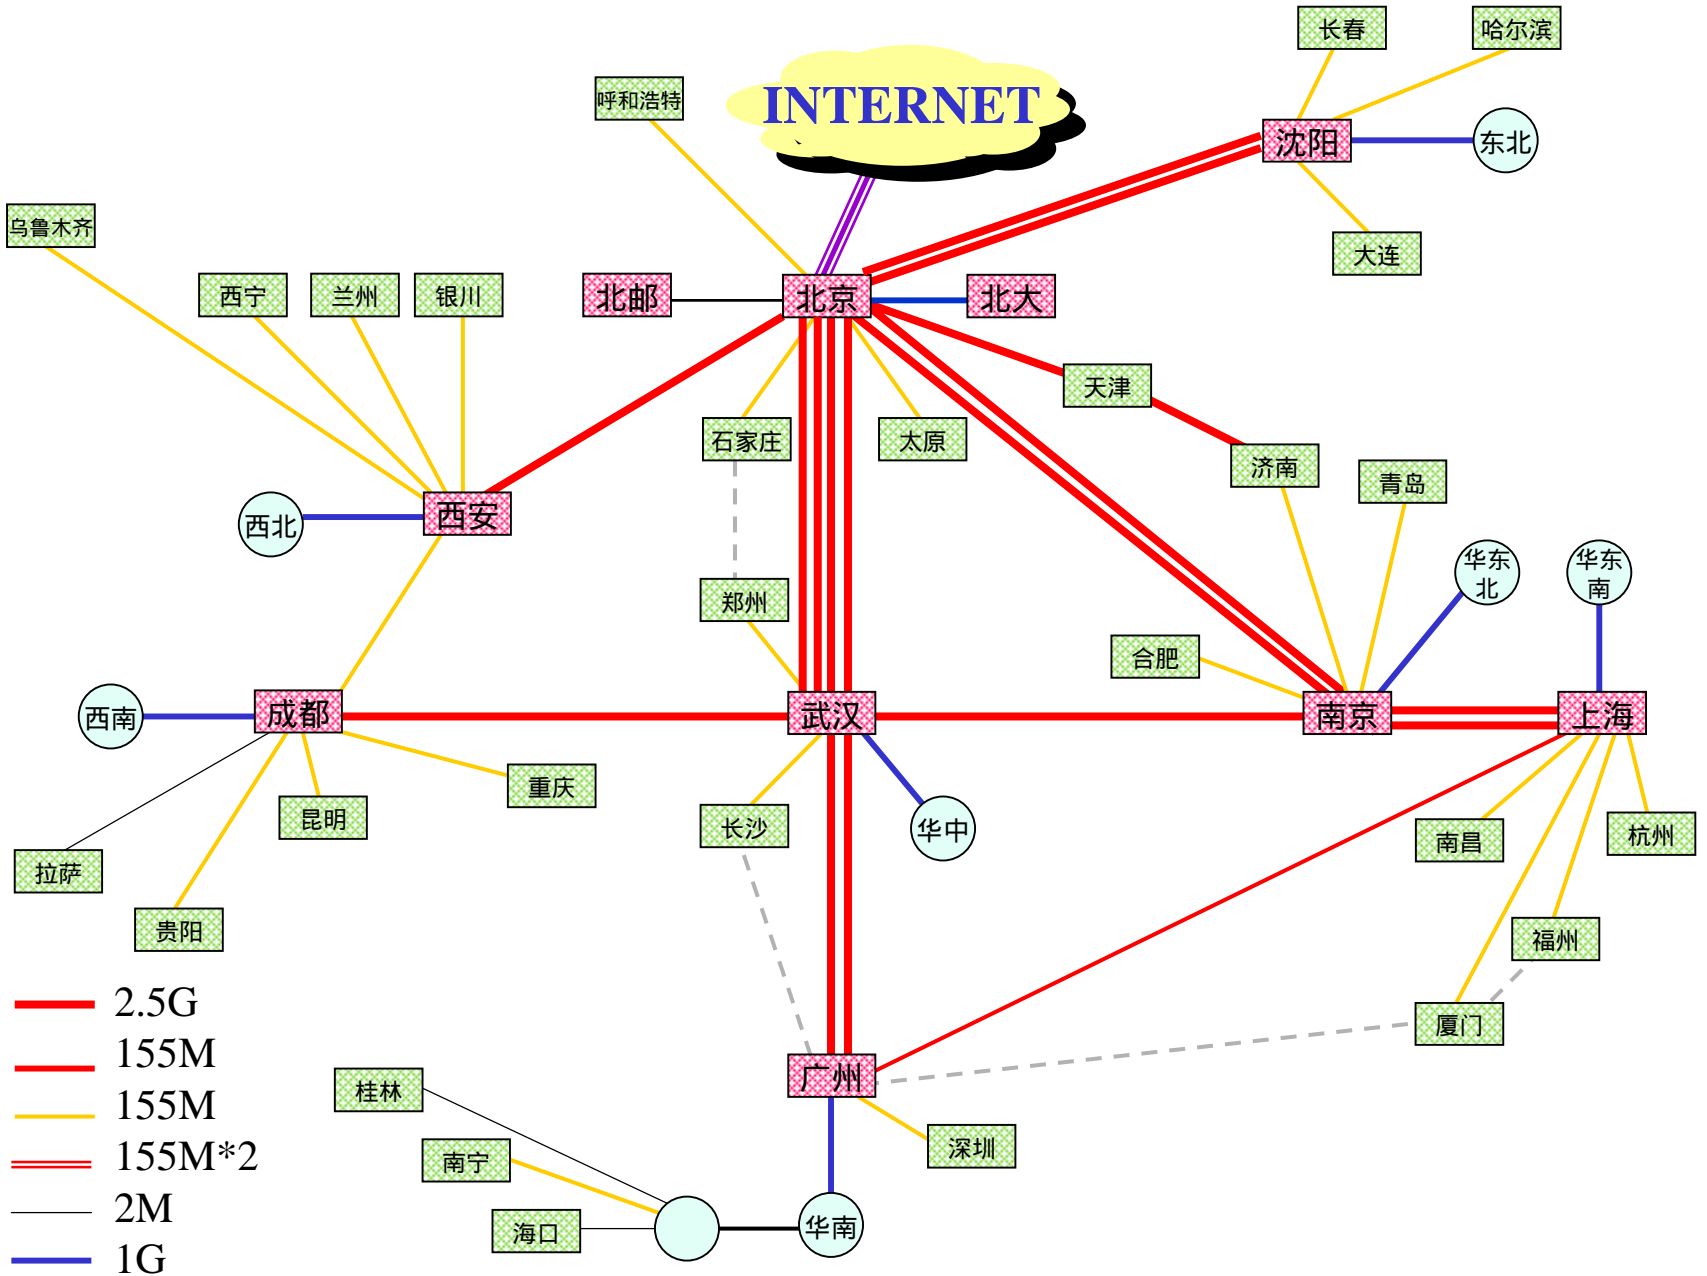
INTERNET

长春
哈尔滨
呼和浩特
沈阳
东北
大连
乌鲁木齐
西宁
兰州
银川
北邮
北京
北大
天津
石家庄
太原
济南
青岛
西北
西安
郑州
华东北
华东南
合肥
西南
成都
武汉
南京
上海
重庆
昆明
长沙
华中
南昌
杭州
拉萨
贵阳
福州
厦门
广州
桂林
深圳
南宁
海口
华南

2.5G
155M
155M
155M*2
2M
1G